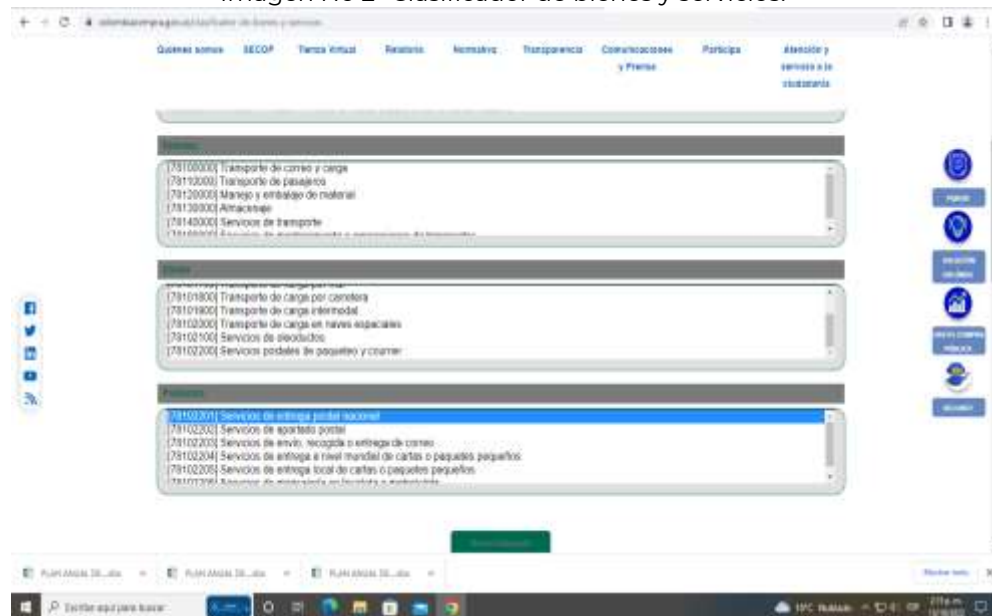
Imagen No 2- Clasificador de bienes y servicios.

Quiénes somos SECOP Tienda Virtual Relatoría Normativa Transparencia Comunicaciones y Prensa Participa Atención y servicio a la ciudadanía

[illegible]

[78100000] Transporte de correo y carga
[78110000] Transporte de pasajeros
[78120000] Manejo y embalaje de material
[78130000] Almacenaje
[78140000] Servicios de transporte
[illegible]

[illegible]

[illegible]
[78101800] Transporte de carga por carretera
[78101900] Transporte de carga intermodal
[78102000] Transporte de carga en naves espaciales
[78102100] Servicios de oleoductos
[78102200] Servicios postales de paqueteo y courrier

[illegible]

[78102201] Servicios de entrega postal nacional
[78102202] Servicios de apartado postal
[78102203] Servicios de envío, recogida o entrega de correo
[78102204] Servicios de entrega a nivel mundial de cartas o paquetes pequeños
[78102205] Servicios de entrega local de cartas o paquetes pequeños
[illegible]

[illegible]

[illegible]

Escribe aquí para buscar